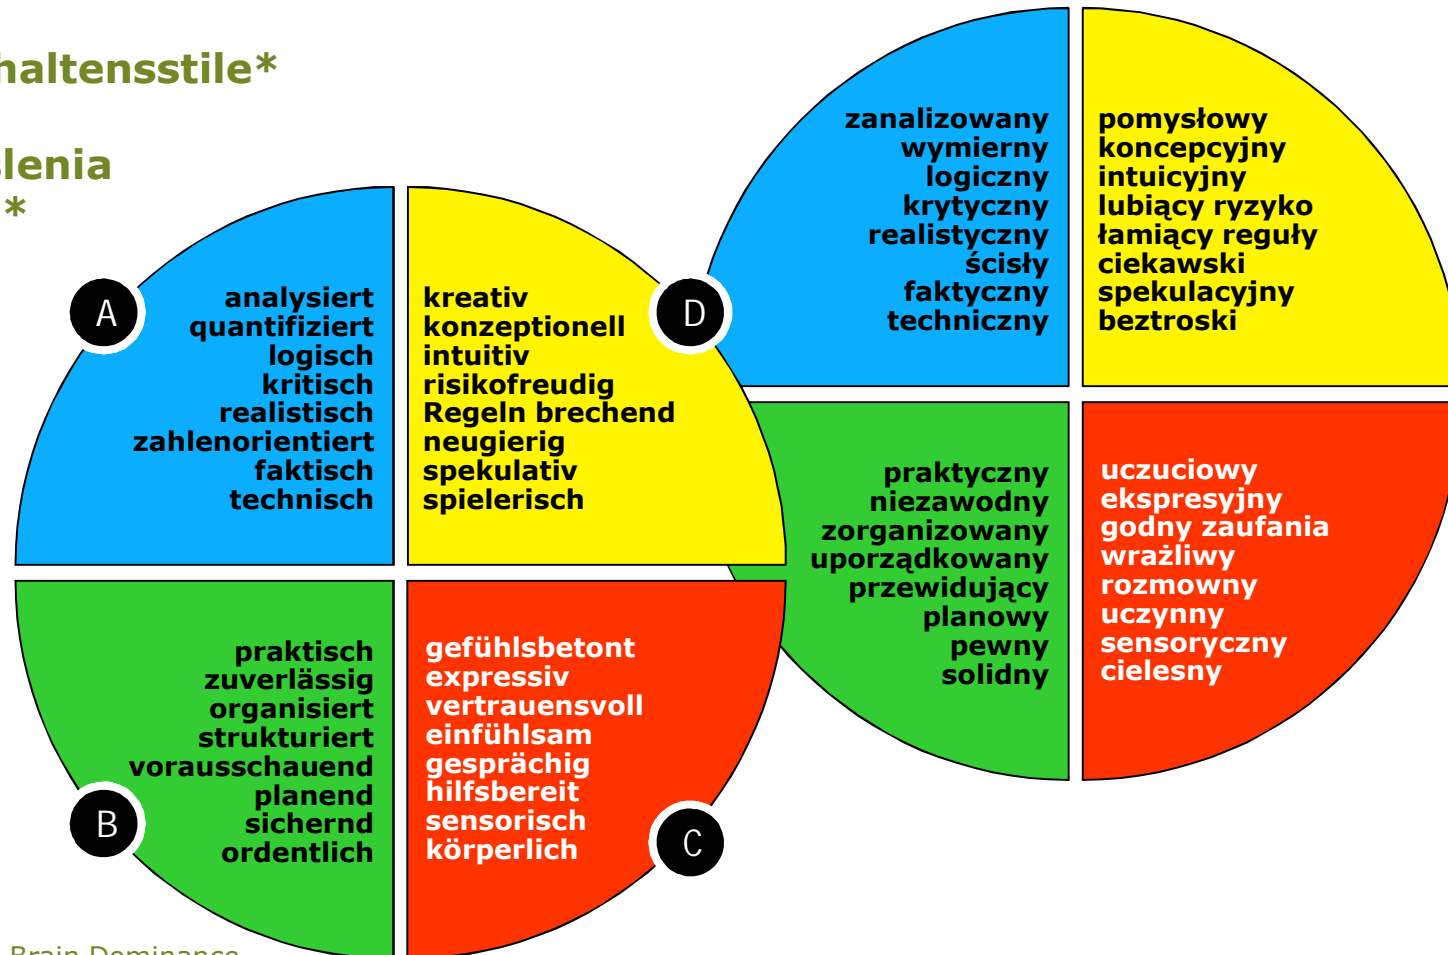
haltensstile*

lenia
*

A

analysiert
quantifiziert
logisch
kritisch
realistisch
zahlenorientiert
faktisch
technisch

kreativ
konzeptionell
intuitiv
risikofreudig
Regeln brechend
neugierig
spekulativ
spielerisch

D

zanalizowany
wymierny
logiczny
krytyczny
realistyczny
ścisły
faktyczny
techniczny

pomysłowy
koncepcyjny
intuicyjny
lubiący ryzyko
łamiący reguły
ciekawski
spekulacyjny
beztroski

praktyczny
niezawodny
zorganizowany
uporządkowany
przewidujący
planowy
pewny
solidny

uczuciowy
ekspresyjny
godny zaufania
wrażliwy
rozmowny
uczynny
sensoryczny
cielesny

praktisch
zuverlässig
organisiert
strukturiert
vorausschauend
planend
sichernd
ordentlich

B

gefühlsbetont
expressiv
vertrauensvoll
einfühlsam
gesprächig
hilfsbereit
sensorisch
körperlich

C

Brain Dominance